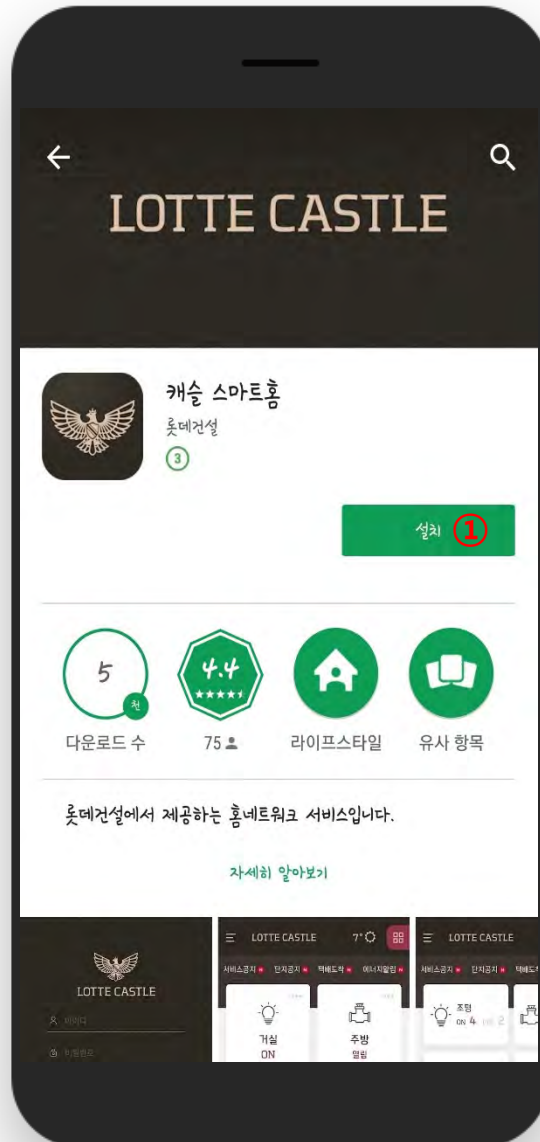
LOTTE CASTLE

캐슬 스마트홈
롯데건설
3

설치 ①

5
천
다운로드 수

4.4
★★★★★
75

라이프스타일

유사 항목

롯데건설에서 제공하는 홈네트워크 서비스입니다.

자세히 알아보기

LOTTE CASTLE
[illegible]
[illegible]

LOTTE CASTLE 7° 
서비스공지 단지공지 택배도착 에너지알림
거실
ON
주방
열림

LOTTE CASTLE
서비스공지 단지공지 택배도착
조명
ON 4 2